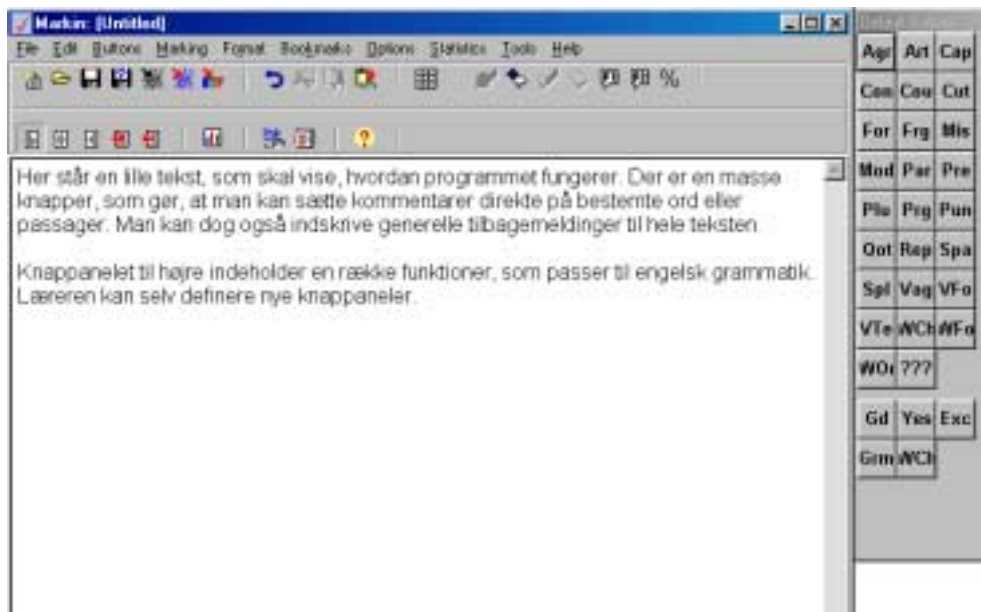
Markin: [Untitled]

File Edit Buttons Marking Format Bookmarks Options Statistics Tools Help

Her står en lille tekst, som skal vise, hvordan programmet fungerer. Der er en masse knapper, som gør, at man kan sætte kommentarer direkte på bestemte ord eller passager. Man kan dog også indskrive generelle tilbagemeldinger til hele teksten.

Knappanelet til højre indeholder en række funktioner, som passer til engelsk grammatik. Læreren kan selv definere nye knappaneler.

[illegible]

| Agr | Art | Cap |
|---|---|---|
| Con | Cou | Cut |
| For | Frg | Mis |
| Mod | Par | Pre |
| Plu | Prg | Pun |
| Quo | Rep | Spa |
| Spl | Vag | VFo |
| VTe | WCh | WFo |
| WOr | ??? | |

| Gd | Yes | Exc |
|---|---|---|
| Grm | WCh | |